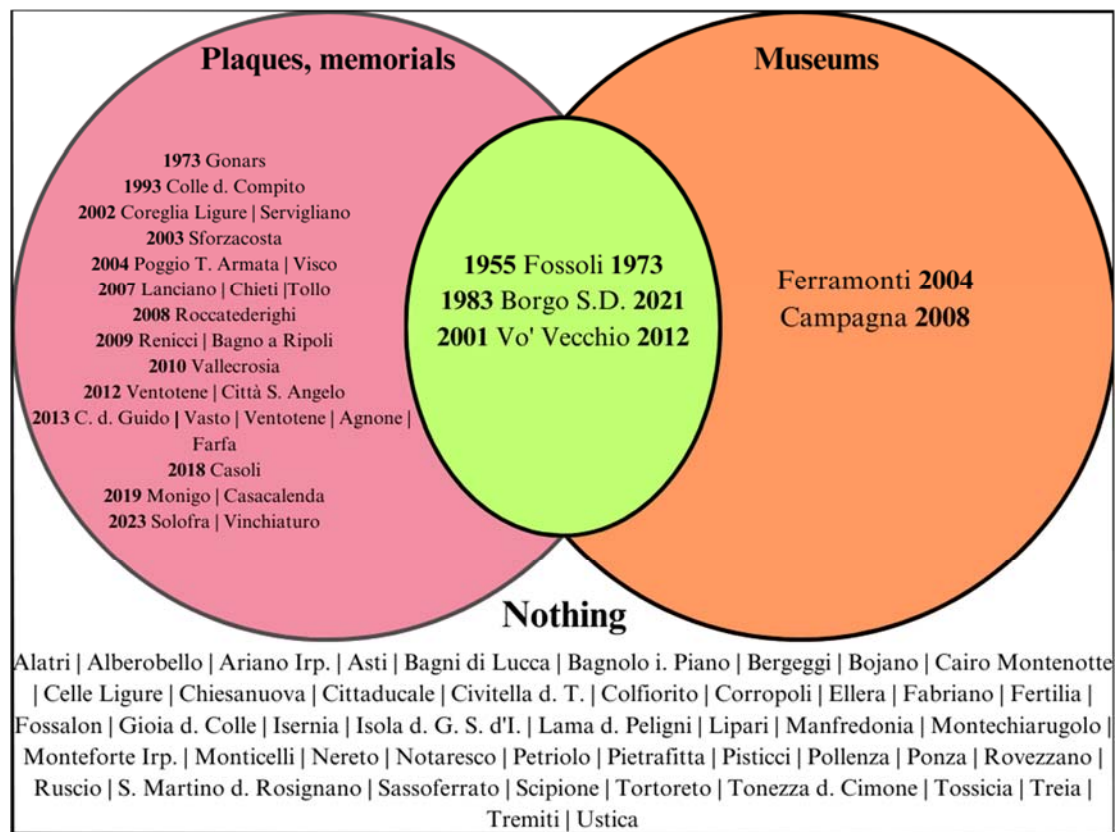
Plaques, memorials

Museums

1973 Gonars
1993 Colle d. Compito
2002 Coreglia Ligure | Servigliano
2003 Sforzacosta
2004 Poggio T. Armata | Visco
2007 Lanciano | Chieti |Tollo
2008 Roccatederighi
2009 Renicci | Bagno a Ripoli
2010 Vallecrosia
2012 Ventotene | Città S. Angelo
2013 C. d. Guido | Vasto | Ventotene | Agnone | Farfa
2018 Casoli
2019 Monigo | Casacalenda
2023 Solofra | Vinchiaturo

1955 Fossoli 1973
1983 Borgo S.D. 2021
2001 Vo' Vecchio 2012

Ferramonti 2004
Campagna 2008

Nothing

Alatri | Alberobello | Ariano Irp. | Asti | Bagni di Lucca | Bagnolo i. Piano | Bergeggi | Bojano | Cairo Montenotte | Celle Ligure | Chiesanuova | Cittaducale | Civitella d. T. | Colfiorito | Corropoli | Ellera | Fabriano | Fertilia | Fossalon | Gioia d. Colle | Isernia | Isola d. G. S. d'I. | Lama d. Peligni | Lipari | Manfredonia | Montechiarugolo | Monteforte Irp. | Monticelli | Nereto | Notaresco | Petriolo | Pietrafitta | Pisticci | Pollenza | Ponza | Rovezzano | Ruscio | S. Martino d. Rosignano | Sassoferrato | Scipione | Tortoreto | Tonezza d. Cimone | Tossicia | Treia | Tremiti | Ustica